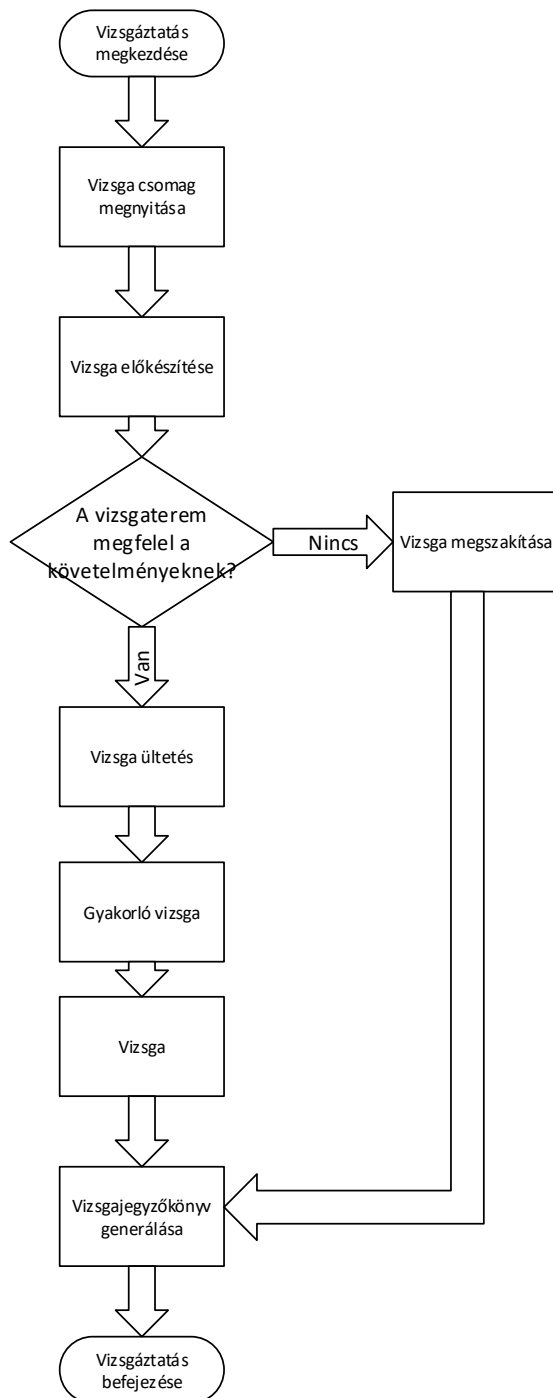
Vizsgáztatás megkezdése

Vizsga csomag megnyitása

Vizsga előkészítése

A vizsgaterem megfelel a követelményeknek?

Nincs

Vizsga megszakítása

Van

Vizsga ültetés

Gyakorló vizsga

Vizsga

Vizsgajegyzőkönyv generálása

Vizsgáztatás befejezése